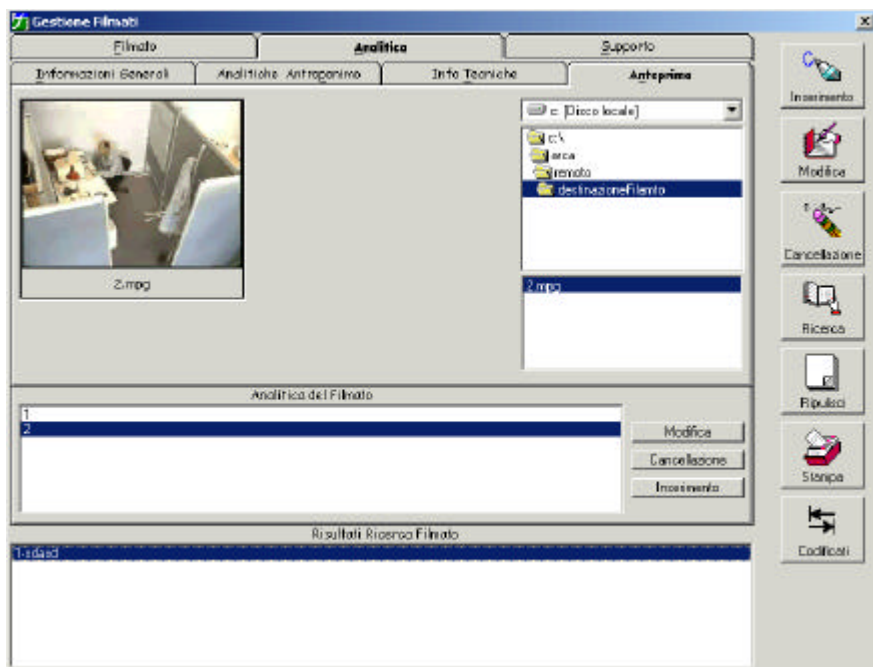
Gestione Filmati

Filmato
Analitica
Supporto

Informazioni Generali
Analitiche Antroponimo
Info Tecniche
Anteprima

c: [Disco locale]
c:\
arca
remoto
destinazioneFilmato

2.mpg

2.mpg

Analitica del Filmato
1
2

Modifica
Cancellazione
Inserimento

Risultati Ricerca Filmato
1-sdasd

Inserimento
Modifica
Cancellazione
Ricerca
Ripulisci
Stampa
Codificati